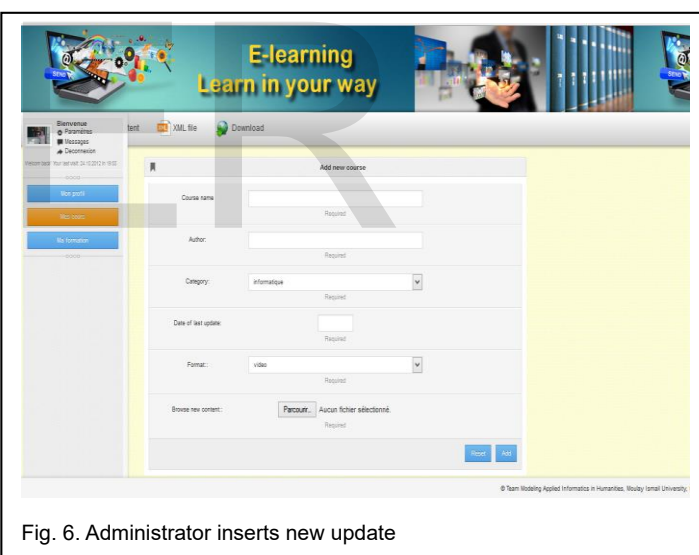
E-learning
Learn in your way

Bienvenue
Paramètres
Messages
Deconnexion
Welcome back! Your last visit: 24.10.2012 à 19:00

Mon profil
Mes cours
Ma formation

tent XML file Download

Add new course

Course name:
Required

Author:
Required

Category: informatique
Required

Date of last update:
Required

Format: video
Required

Browse new content: Parcourir... Aucun fichier sélectionné.
Required

Reset Add

© Team Modeling Applied Informatics in Humanities, Moulay Ismail University,

Fig. 6. Administrator inserts new update